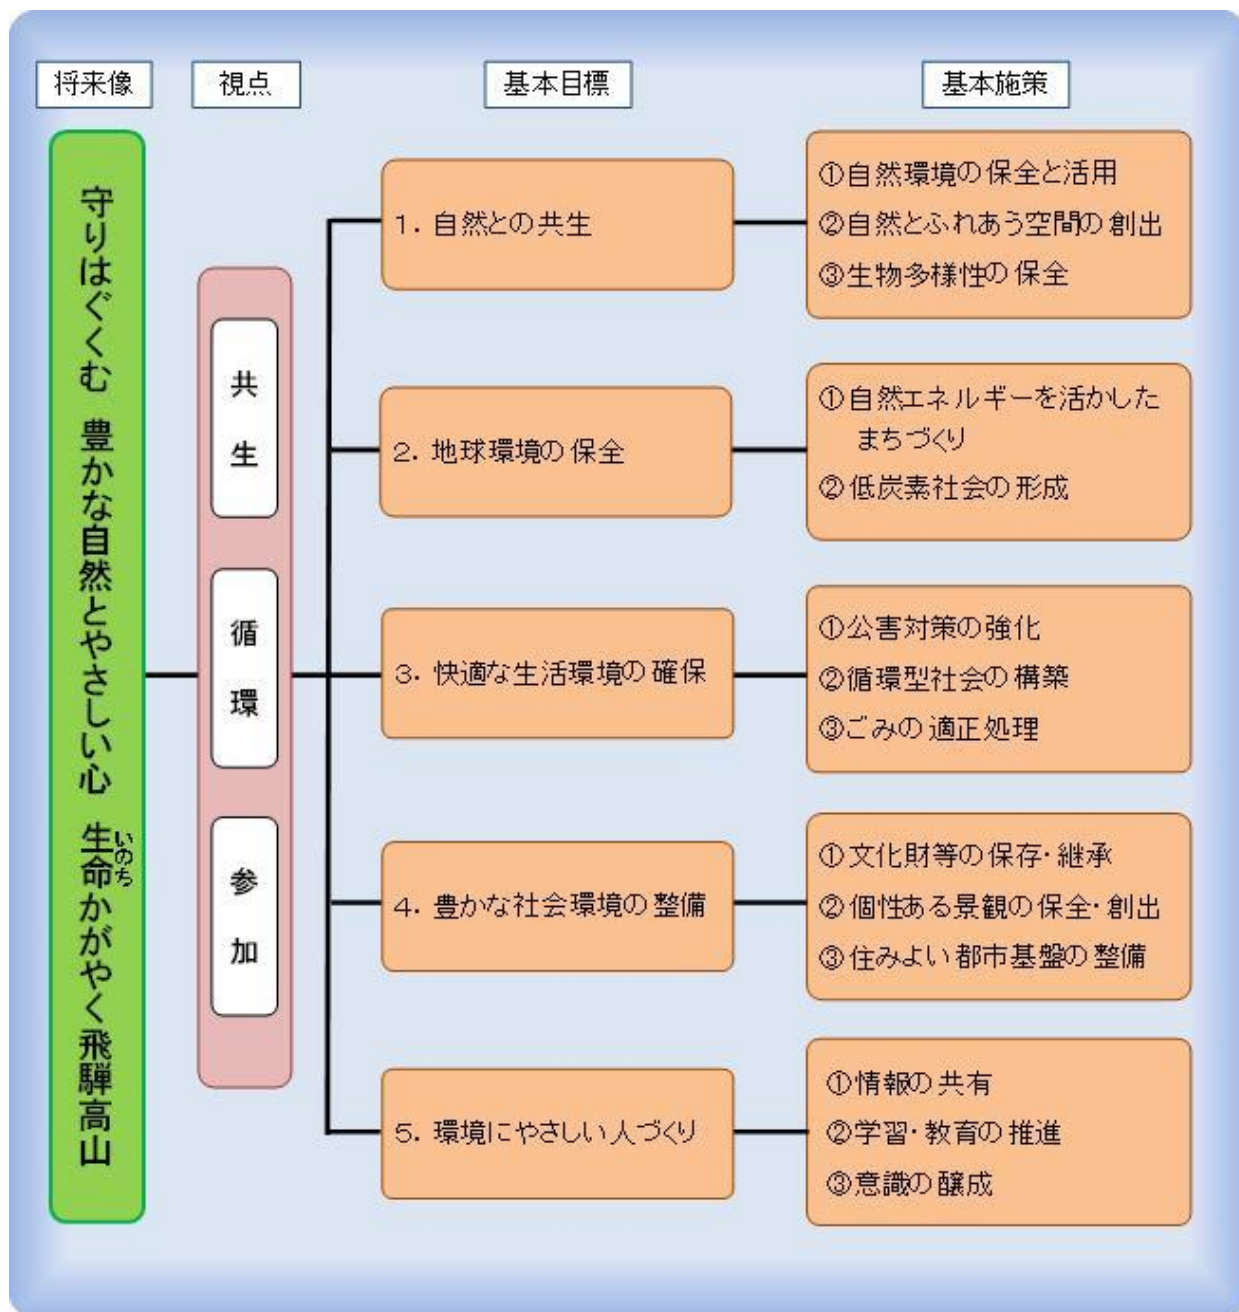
将来像

視点

基本目標

基本施策

守りはぐくむ　豊かな自然とやさしい心　生命（いのち）かがやく飛騨高山

共生

循環

参加

1．自然との共生

①自然環境の保全と活用
②自然とふれあう空間の創出
③生物多様性の保全

2．地球環境の保全

①自然エネルギーを活かしたまちづくり
②低炭素社会の形成

3．快適な生活環境の確保

①公害対策の強化
②循環型社会の構築
③ごみの適正処理

4．豊かな社会環境の整備

①文化財等の保存・継承
②個性ある景観の保全・創出
③住みよい都市基盤の整備

5．環境にやさしい人づくり

①情報の共有
②学習・教育の推進
③意識の醸成